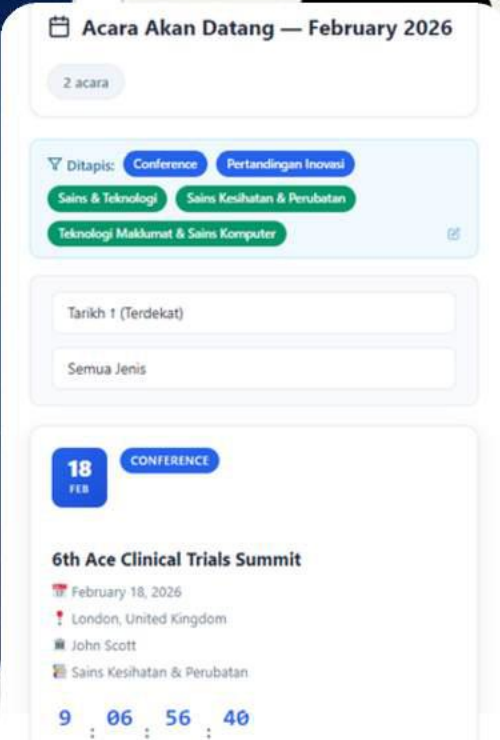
Acara Akan Datang — February 2026

2 acara

Ditapis: Conference Pertandingan Inovasi Sains & Teknologi Sains Kesihatan & Perubatan Teknologi Maklumat & Sains Komputer

Tarikh ↑ (Terdekat)

Semua Jenis

18 FEB

CONFERENCE

6th Ace Clinical Trials Summit

February 18, 2026

London, United Kingdom

John Scott

Sains Kesihatan & Perubatan

9 : 06 : 56 : 40